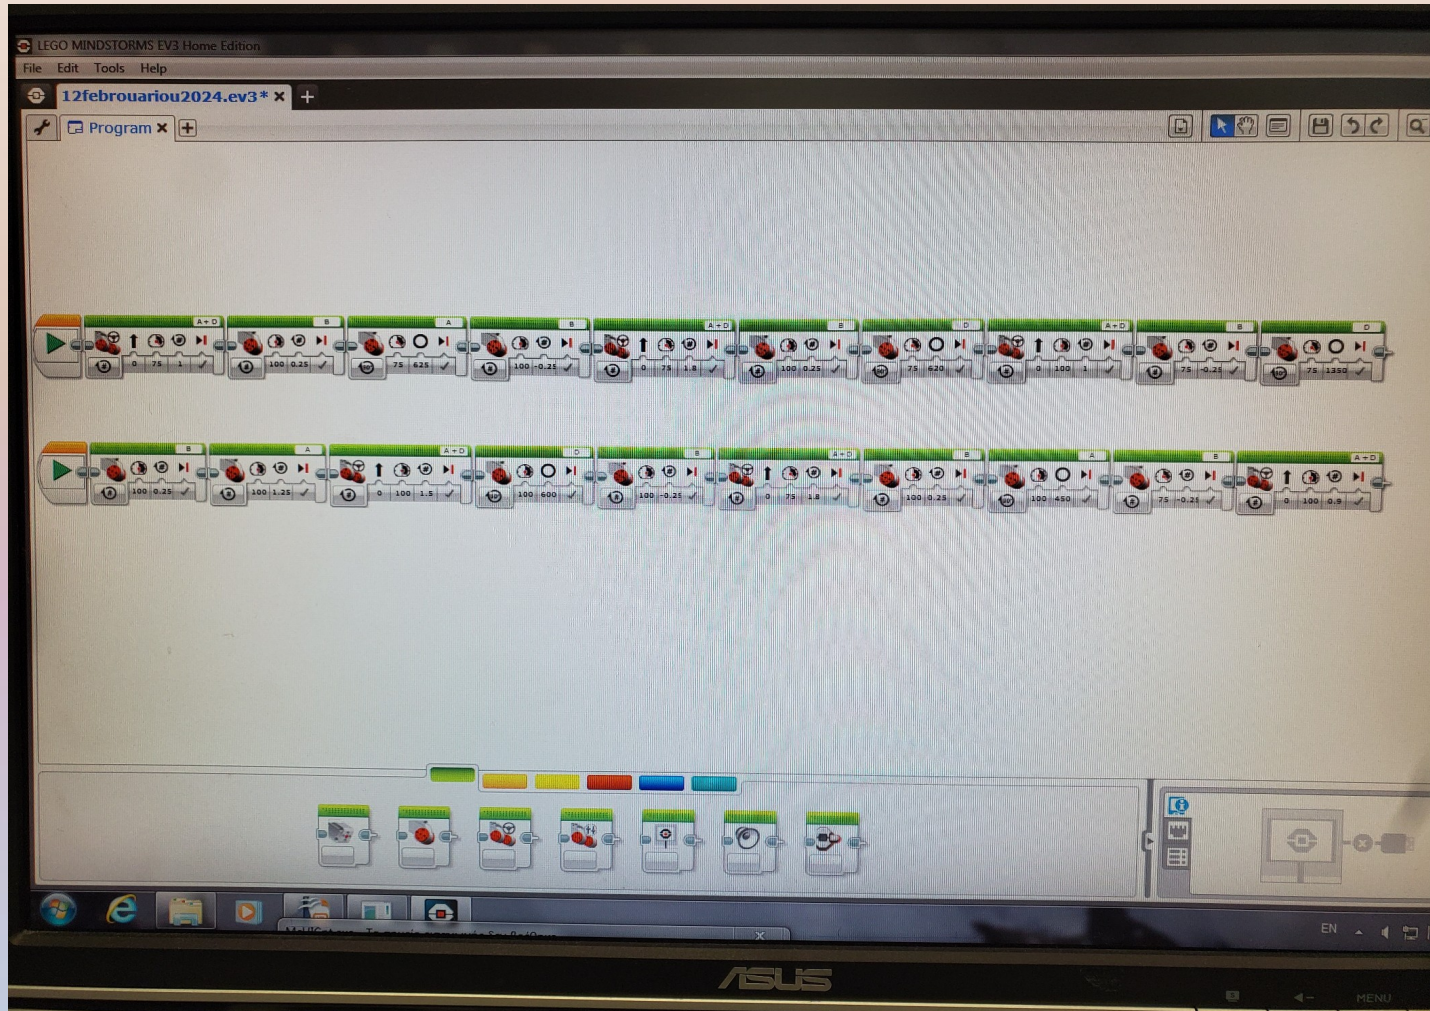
LEGO MINDSTORMS EV3 Home Edition
File Edit Tools Help
12februariou2024.ev3* ×
Program ×

A+D
0 75 1
B
100 0.25
A
75 625
B
100 -0.25
A+D
0 75 1.8
B
100 0.25
D
75 620
A+D
0 100 1
B
75 -0.25
D
75 1350

B
100 0.25
A
100 1.25
A+D
0 100 1.5
D
100 600
B
100 -0.25
A+D
0 75 1.8
B
100 0.25
A
100 450
B
75 -0.25
A+D
0 100 0.9

EN
ASUS
MENU